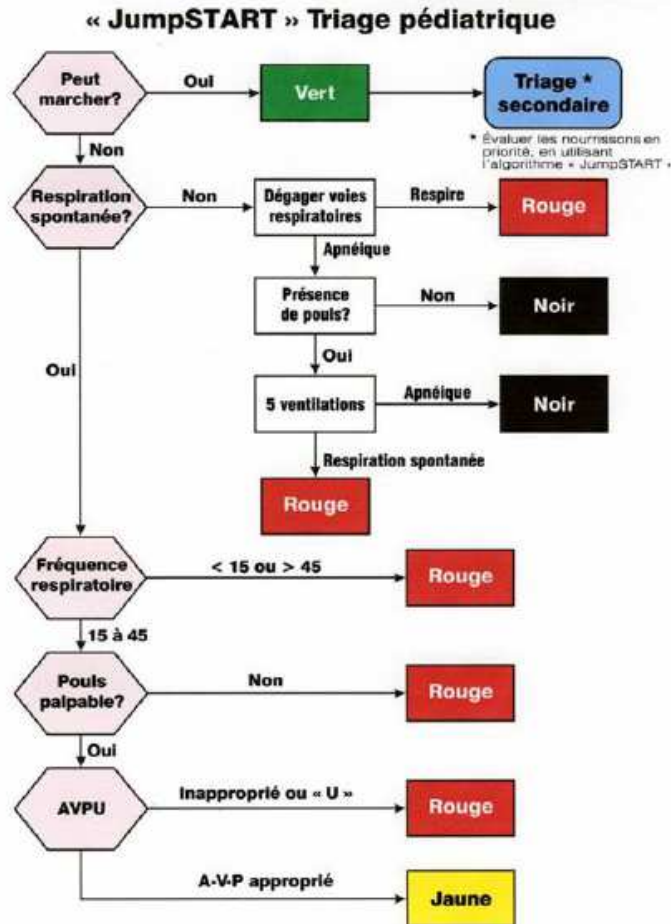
« JumpSTART » Triage pédiatrique

Peut marcher?

Oui

Vert

Triage * secondaire

* Évaluer les nourrissons en priorité, en utilisant l'algorithme « JumpSTART »

Non

Respiration spontanée?

Non

Dégager voies respiratoires

Respire

Rouge

Apnéique

Présence de pouls?

Non

Noir

Oui

5 ventilations

Apnéique

Noir

Respiration spontanée

Rouge

Oui

Fréquence respiratoire

< 15 ou > 45

Rouge

15 à 45

Pouls palpable?

Non

Rouge

Oui

AVPU

Inapproprié ou « U »

Rouge

A-V-P approprié

Jaune